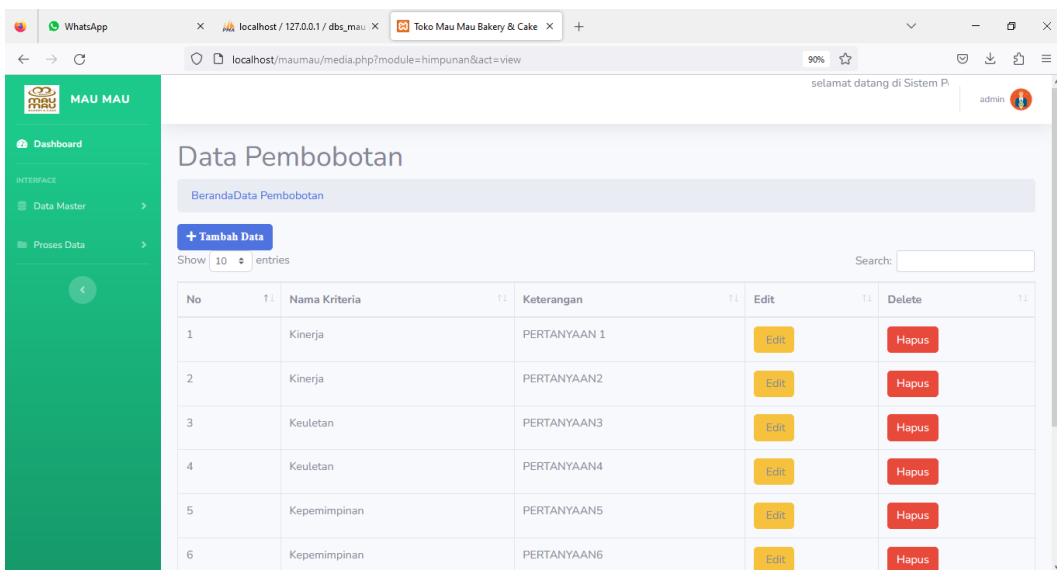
WhatsApp
localhost / 127.0.0.1 / dbs_mau
Toko Mau Mau Bakery & Cake
localhost/maumau/media.php?module=himpunan&act=view
90%

MAU MAU
selamat datang di Sistem P
admin

Dashboard
INTERFACE
Data Master
Proses Data

Data Pembobotan
BerandaData Pembobotan
+ Tambah Data
Show 10 entries
Search:

| No | Nama Kriteria | Keterangan | Edit | Delete |
|---|---|---|---|---|
| 1 | Kinerja | PERTANYAAN 1 | Edit | Hapus |
| 2 | Kinerja | PERTANYAAN2 | Edit | Hapus |
| 3 | Keuletan | PERTANYAAN3 | Edit | Hapus |
| 4 | Keuletan | PERTANYAAN4 | Edit | Hapus |
| 5 | Kepemimpinan | PERTANYAAN5 | Edit | Hapus |
| 6 | Kepemimpinan | PERTANYAAN6 | Edit | Hapus |